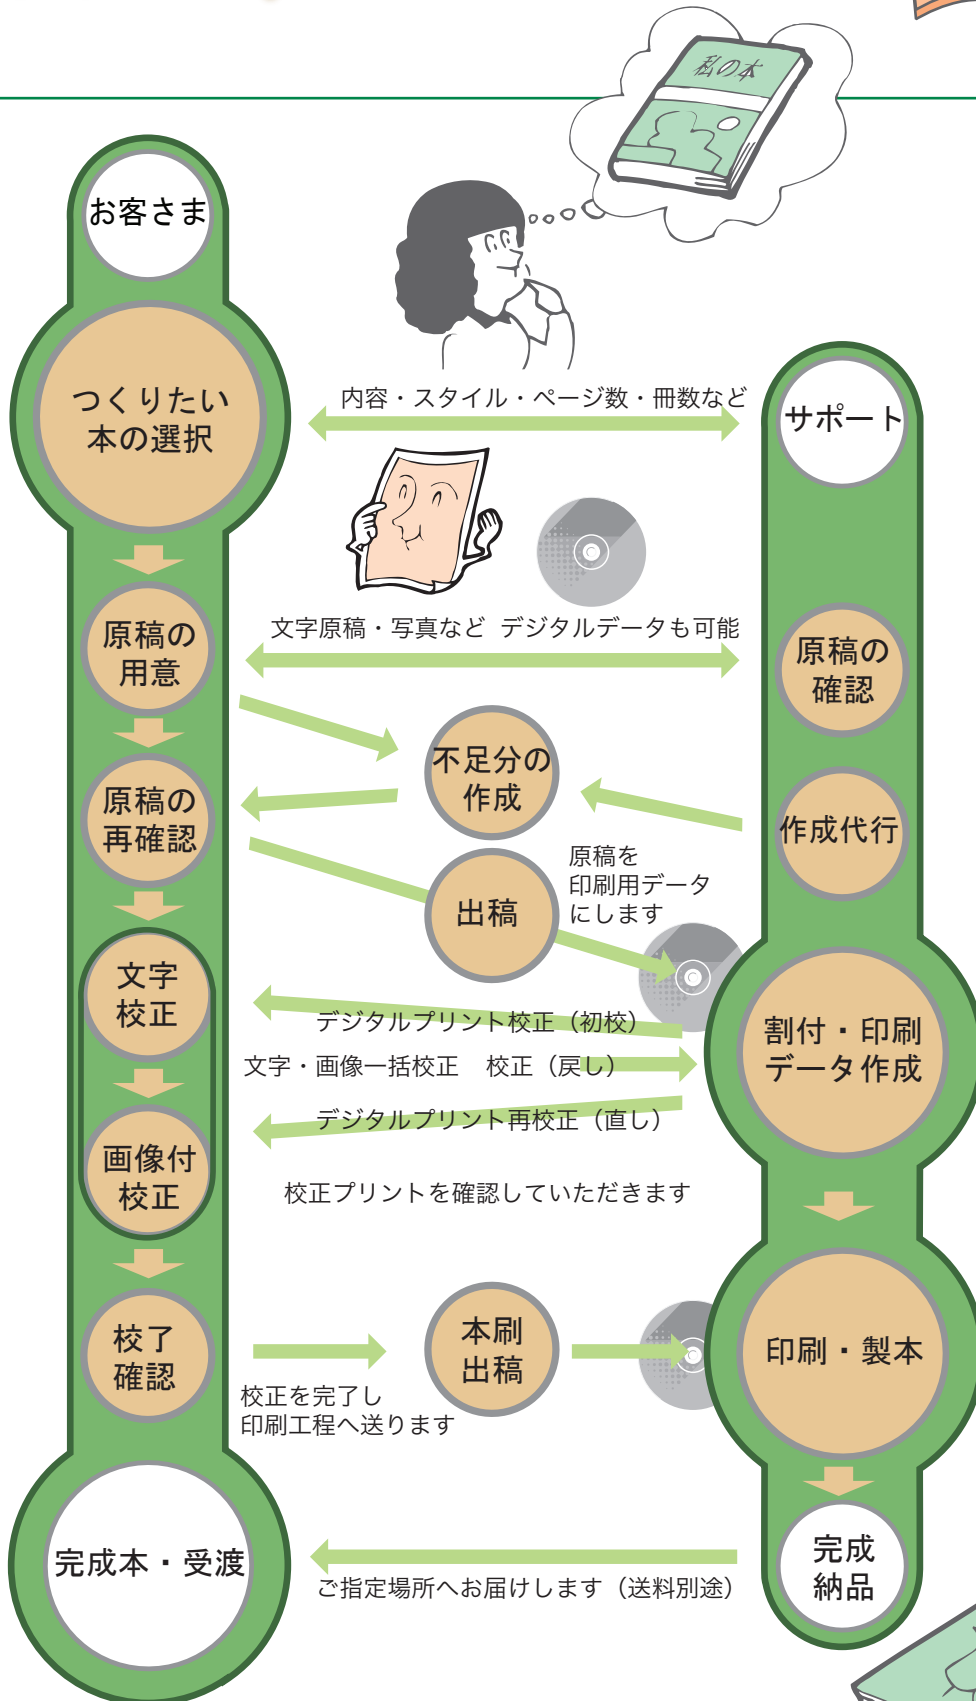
私の本

お客さま

つくりたい本の選択

内容・スタイル・ページ数・冊数など

サポート

文字原稿・写真など デジタルデータも可能

原稿の用意

原稿の確認

不足分の作成

原稿の再確認

作成代行

出稿

原稿を印刷用データにします

文字校正

デジタルプリント校正（初校）

割付・印刷データ作成

文字・画像一括校正 校正（戻し）

デジタルプリント再校正（直し）

画像付校正

校正プリントを確認していただきます

校了確認

本刷出稿

印刷・製本

校正を完了し印刷工程へ送ります

完成本・受渡

ご指定場所へお届けします（送料別途）

完成納品